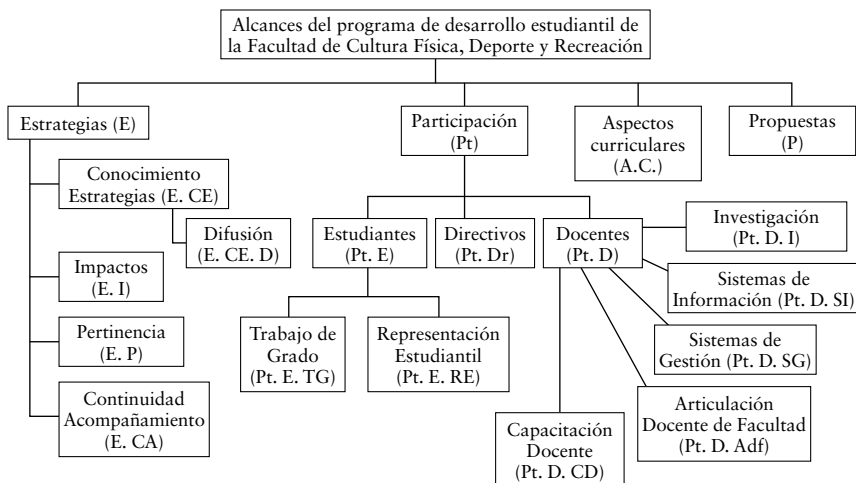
Alcances del programa de desarrollo estudiantil de la Facultad de Cultura Física, Deporte y Recreación

Estrategias (E)

Conocimiento Estrategias (E. CE)

Difusión (E. CE. D)

Impactos (E. I)

Pertinencia (E. P)

Continuidad Acompañamiento (E. CA)

Participación (Pt)

Estudiantes (Pt. E)

Trabajo de Grado (Pt. E. TG)

Representación Estudiantil (Pt. E. RE)

Directivos (Pt. Dr)

Docentes (Pt. D)

Investigación (Pt. D. I)

Sistemas de Información (Pt. D. SI)

Sistemas de Gestión (Pt. D. SG)

Articulación Docente de Facultad (Pt. D. Adf)

Capacitación Docente (Pt. D. CD)

Aspectos curriculares (A.C.)

Propuestas (P)